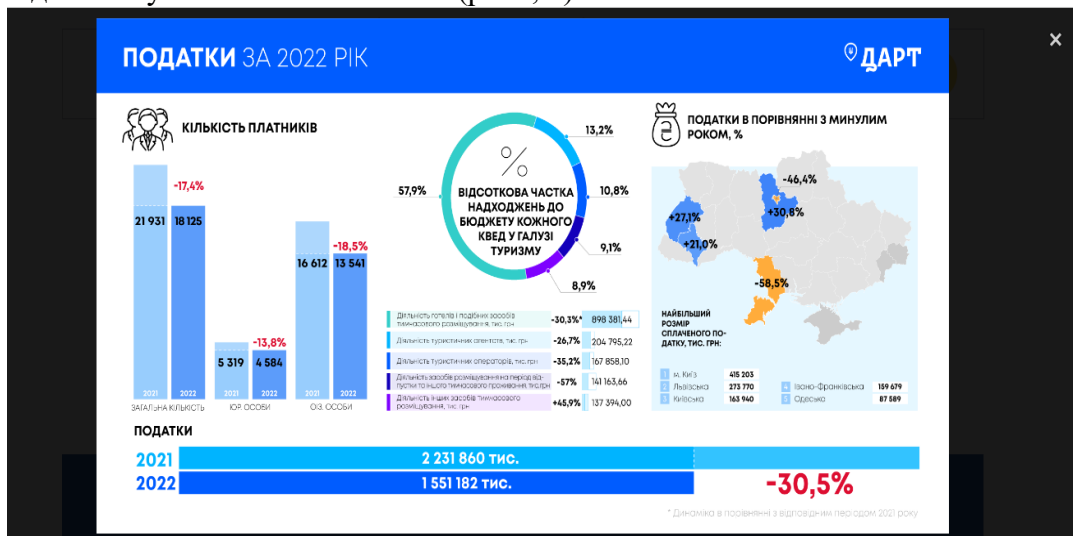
ПОДАТКИ ЗА 2022 РІК

ДАРТ

КІЛЬКІСТЬ ПЛАТНИКІВ

-17,4%

21 931 18 125

-18,5%

16 612 13 541

-13,8%

5 319 4 584

2021 2022 2021 2022 2021 2022

ЗАГАЛЬНА КІЛЬКІСТЬ ЮР. ОСОБИ ФІЗ. ОСОБИ

%

ВІДСОТКОВА ЧАСТКА НАДХОДЖЕНЬ ДО БЮДЖЕТУ КОЖНОГО КВЕД У ГАЛУЗІ ТУРИЗМУ

57,9%

13,2%

10,8%

9,1%

8,9%

| | | |
|---|---|---|
| Діяльність готелів і подібних засобів тимчасового розміщування, тис. грн | -30,3%* | 898 381,44 |
| Діяльність туристичних агентств, тис. грн | -26,7% | 204 795,22 |
| Діяльність туристичних операторів, тис. грн | -35,2% | 167 858,10 |
| Діяльність засобів розміщування на період відпустки та іншого тимчасового проживання, тис.грн | -57% | 141 163,66 |
| Діяльність інших засобів тимчасового розміщування, тис. грн | +45,9% | 137 394,00 |

ПОДАТКИ В ПОРІВНЯННІ З МИНУЛИМ РОКОМ, %

-46,4%

+27,1%

+30,8%

+21,0%

-58,5%

НАЙБІЛЬШИЙ РОЗМІР СПЛАЧЕНОГО ПОДАТКУ, ТИС. ГРН:

| | | | | | |
|---|---|---|---|---|---|
| 1 | м. Київ | 415 203 | | | |
| 2 | Львівська | 273 770 | 4 | Івано-Франківська | 159 679 |
| 3 | Київська | 163 940 | 5 | Одеська | 87 589 |

ПОДАТКИ

2021 2 231 860 тис.

2022 1 551 182 тис.

-30,5%

* Динаміка в порівнянні з відповідним періодом 2021 року